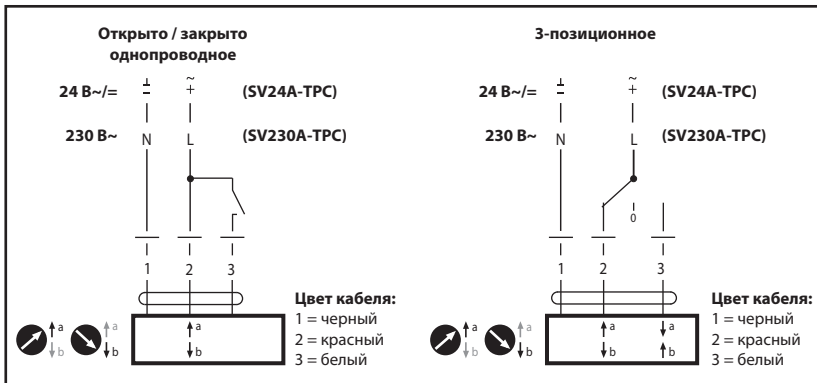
Открыто / закрыто однопроводное

24 В~/=

230 В~

(SV24A-TPC)

(SV230A-TPC)

N

L

1 2 3

Цвет кабеля:
1 = черный
2 = красный
3 = белый

a
b
a
b
a
b

3-позиционное

24 В~/=

230 В~

(SV24A-TPC)

(SV230A-TPC)

N

L

0

1 2 3

Цвет кабеля:
1 = черный
2 = красный
3 = белый

a
b
a
b
a
b
a
b